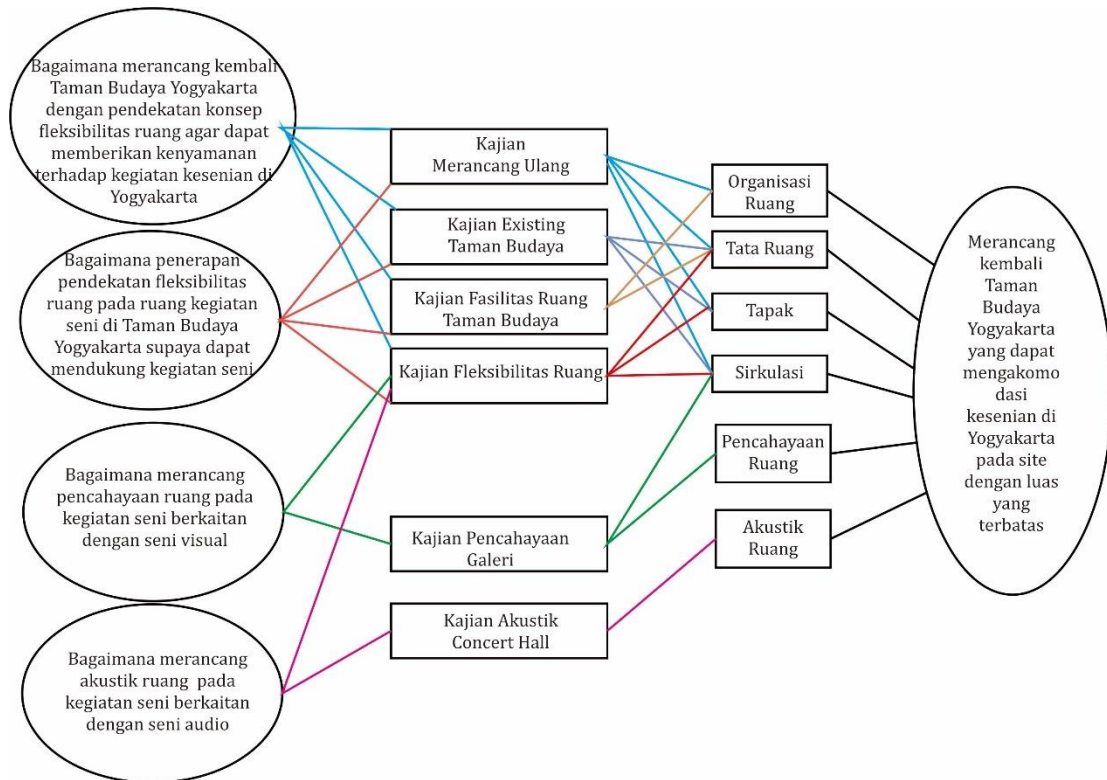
Bagaimana merancang kembali Taman Budaya Yogyakarta dengan pendekatan konsep fleksibilitas ruang agar dapat memberikan kenyamanan terhadap kegiatan kesenian di Yogyakarta

Bagaimana penerapan pendekatan fleksibilitas ruang pada ruang kegiatan seni di Taman Budaya Yogyakarta supaya dapat mendukung kegiatan seni

Bagaimana merancang pencahayaan ruang pada kegiatan seni berkaitan dengan seni visual

Bagaimana merancang akustik ruang pada kegiatan seni berkaitan dengan seni audio

Kajian Merancang Ulang

Kajian Existing Taman Budaya

Kajian Fasilitas Ruang Taman Budaya

Kajian Fleksibilitas Ruang

Kajian Pencahayaan Galeri

Kajian Akustik Concert Hall

Organisasi Ruang

Tata Ruang

Tapak

Sirkulasi

Pencahayaan Ruang

Akustik Ruang

Merancang kembali Taman Budaya Yogyakarta yang dapat mengakomo dasi kesenian di Yogyakarta pada site dengan luas yang terbatas